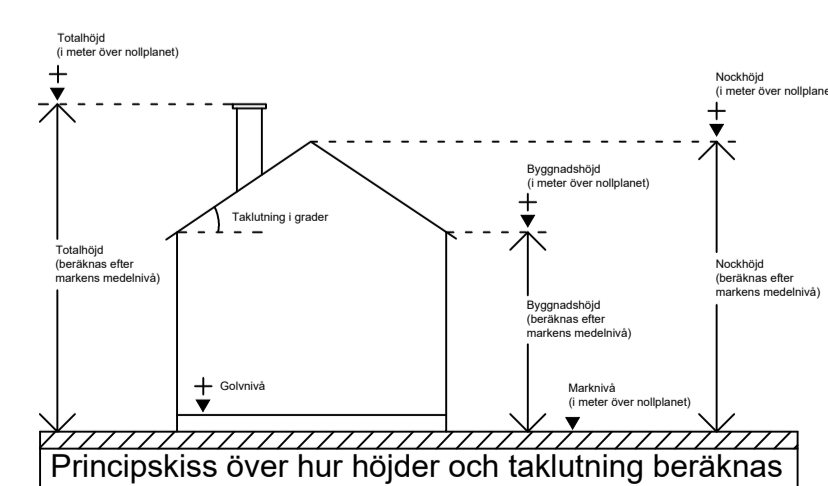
Totalhöjd
(i meter över nollplanet)

Nockhöjd
(i meter över nollplane

Byggnadshöjd
(i meter över nollplanet)

Taklutning i grader

Totalhöjd
(beräknas efter markens medelnivå)

Nockhöjd
(beräknas efter markens medelnivå)

Byggnadshöjd
(beräknas efter markens medelnivå)

Golvnivå

Marknivå
(i meter över nollplanet)

Principskiss över hur höjder och taklutning beräknas